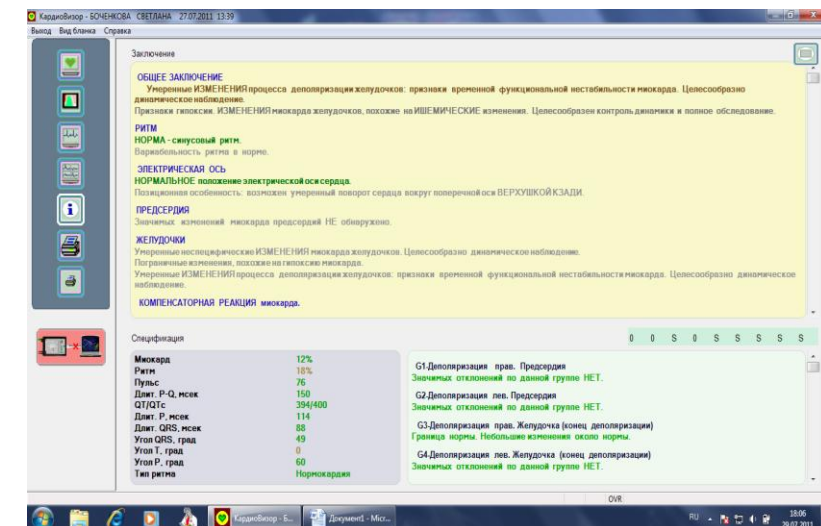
КардиоВизор - БОЧЕНКОВА СВЕТЛАНА 27.07.2011 13:39

Выход Вид бланка Справка

Заключение

ОБЩЕЕ ЗАКЛЮЧЕНИЕ
Умеренные ИЗМЕНЕНИЯ процесса деполяризации желудочков: признаки временной функциональной нестабильности миокарда. Целесообразно динамическое наблюдение.
Признаки гипоксии: ИЗМЕНЕНИЯ миокарда желудочков, похожие на ИШЕМИЧЕСКИЕ изменения. Целесообразен контроль динамики и полное обследование.

РИТМ
НОРМА - синусовый ритм.
Вариабельность ритма в норме.

ЭЛЕКТРИЧЕСКАЯ ОСЬ
НОРМАЛЬНОЕ положение электрической оси сердца.
Позиционная особенность: возможен умеренный поворот сердца вокруг поперечной оси ВЕРХУШКОЙ КЗАДИ.

ПРЕДСЕРДИЯ
Значимых изменений миокарда предсердий НЕ обнаружено.

ЖЕЛУДОЧКИ
Умеренные неспецифические ИЗМЕНЕНИЯ миокарда желудочков. Целесообразно динамическое наблюдение.
Пограничные изменения, похожие на гипоксию миокарда.
Умеренные ИЗМЕНЕНИЯ процесса деполяризации желудочков: признаки временной функциональной нестабильности миокарда. Целесообразно динамическое наблюдение.

КОМПЕНСАТОРНАЯ РЕАКЦИЯ миокарда.

Спецификация

0 0 S 0 S S S S S

| | |
|---|---|
| Миокард | 12% |
| Ритм | 18% |
| Пульс | 76 |
| Длит. P-Q, мсек | 150 |
| QT/QTc | 394/400 |
| Длит. P, мсек | 114 |
| Длит. QRS, мсек | 88 |
| Угол QRS, град | 49 |
| Угол T, град | 0 |
| Угол P, град | 60 |
| Тип ритма | Нормокардия |

G1-Деполяризация прав. Предсердия
Значимых отклонений по данной группе НЕТ.

G2-Деполяризация лев. Предсердия
Значимых отклонений по данной группе НЕТ.

G3-Деполяризация прав. Желудочка (конец деполяризации)
Граница нормы. Небольшие изменения около нормы.

G4-Деполяризация лев. Желудочка (конец деполяризации)
Значимых отклонений по данной группе НЕТ.

OVR

КардиоВизор - Б... Документ1 - Micr...

RU 18:06 28.07.2011